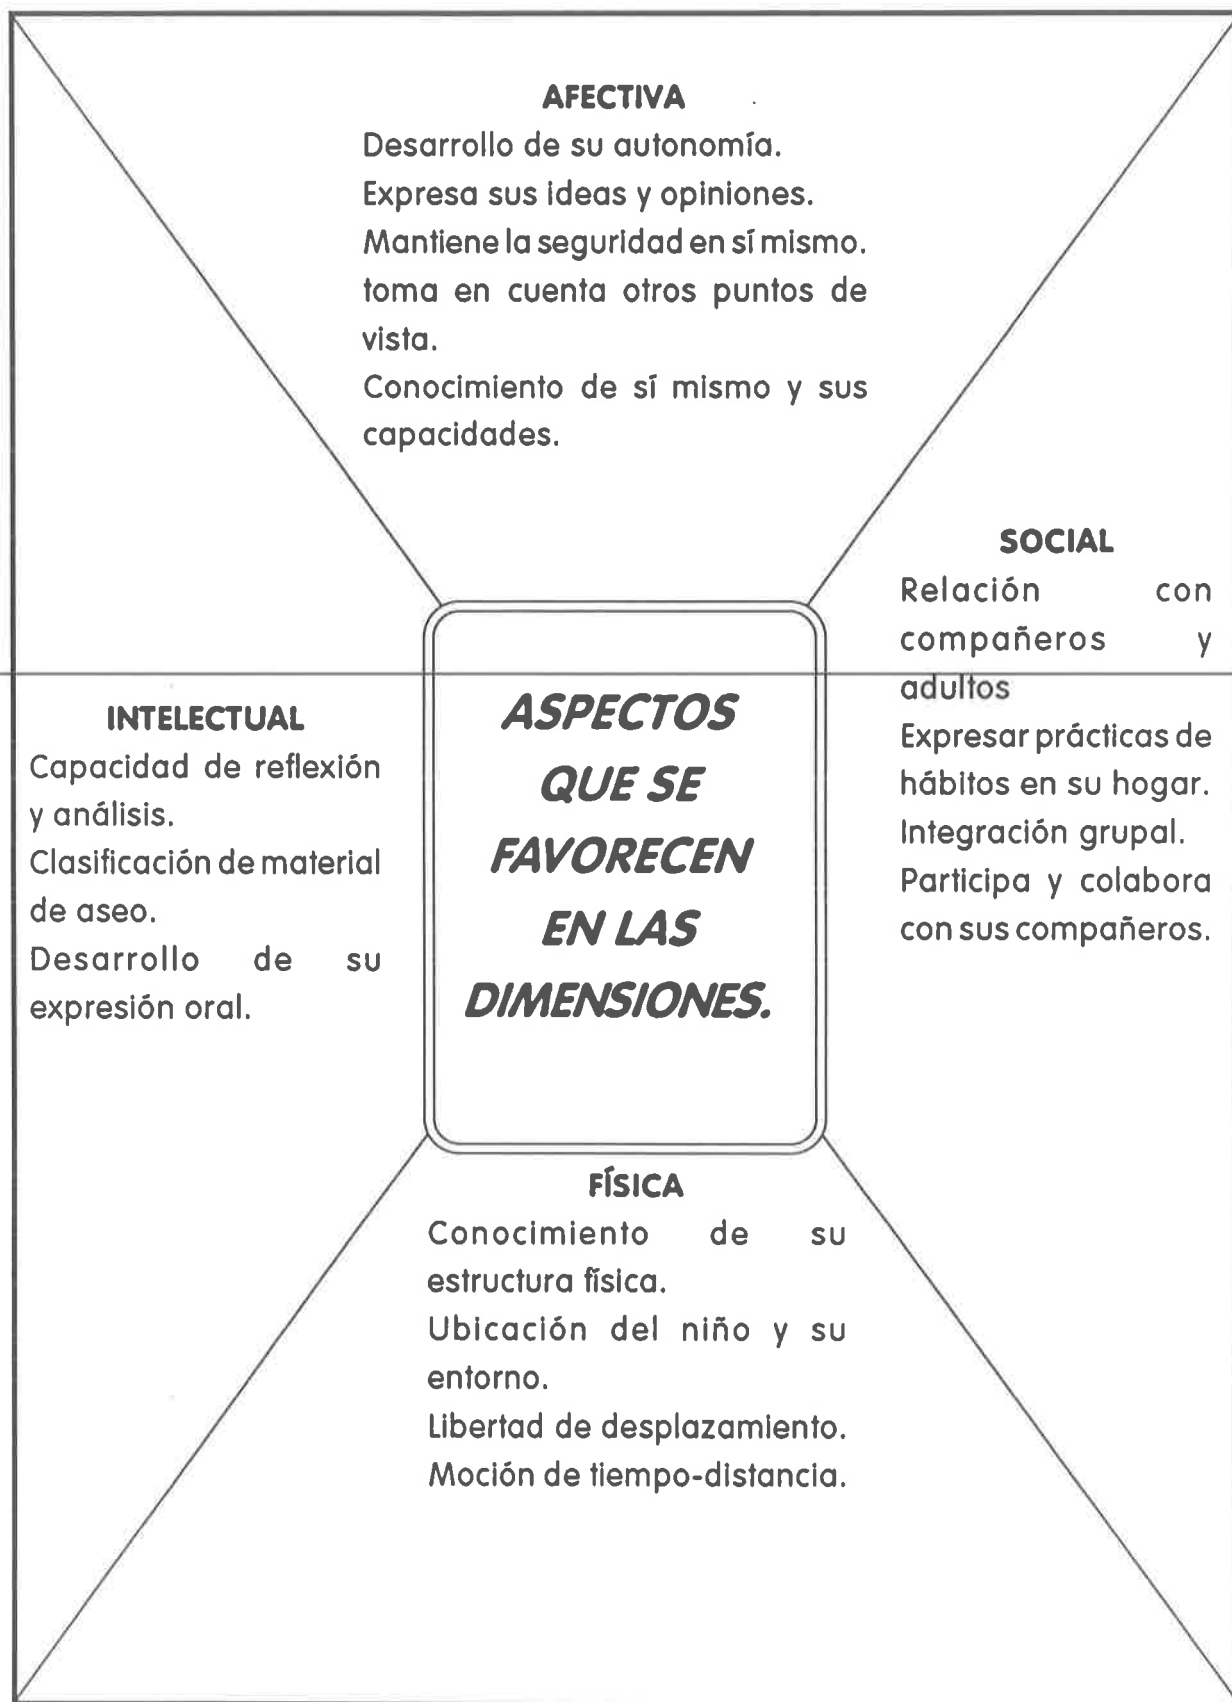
AFECTIVA
Desarrollo de su autonomía.
Expresa sus ideas y opiniones.
Mantiene la seguridad en sí mismo.
toma en cuenta otros puntos de vista.
Conocimiento de sí mismo y sus capacidades.

SOCIAL
Relación con compañeros y adultos
Expresar prácticas de hábitos en su hogar.
Integración grupal.
Participa y colabora con sus compañeros.

INTELECTUAL
Capacidad de reflexión y análisis.
Clasificación de material de aseo.
Desarrollo de su expresión oral.

ASPECTOS QUE SE FAVORECEN EN LAS DIMENSIONES.

FÍSICA
Conocimiento de su estructura física.
Ubicación del niño y su entorno.
Libertad de desplazamiento.
Moción de tiempo-distancia.